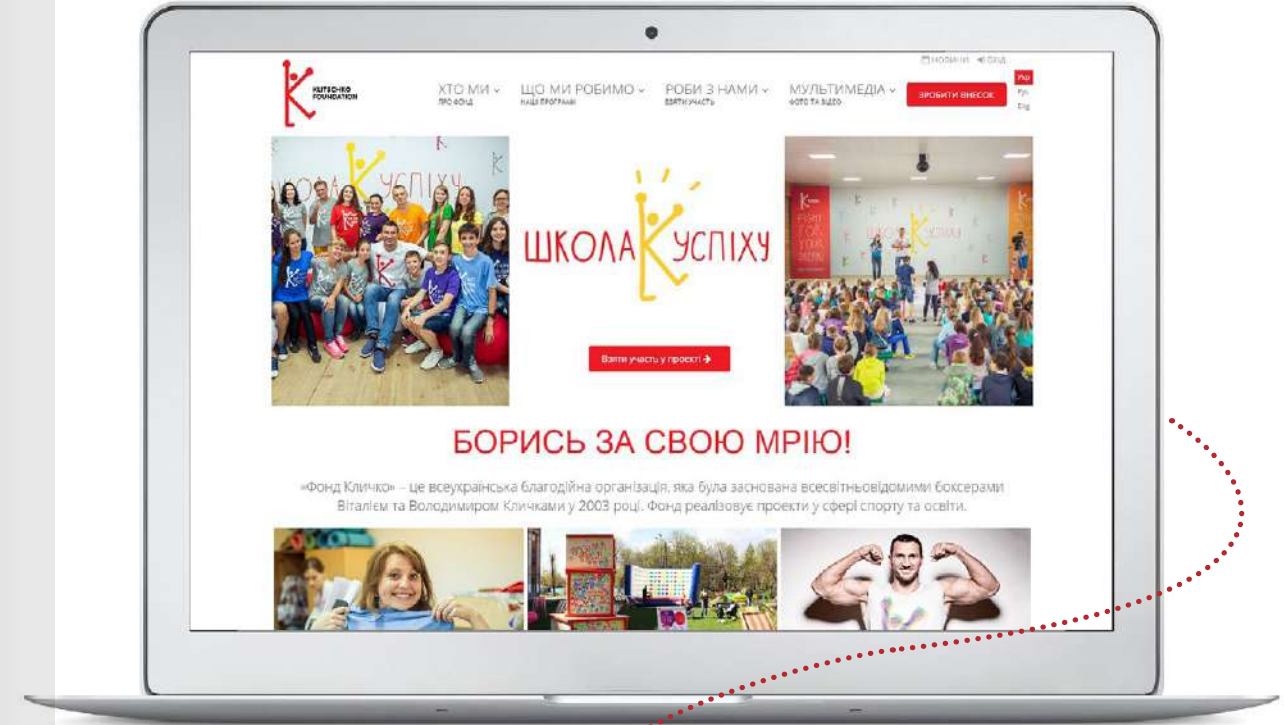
НОВИНИ Вхід

KLITSCHKO FOUNDATION

ХТО МИ
ПРО ФОНД

ЩО МИ РОБИМО
НАШІ ПРОГРАМИ

РОБИ З НАМИ
ВЗЯТИ УЧАСТЬ

МУЛЬТИМЕДІА
ФОТО ТА ВІДЕО

ЗРОБИТИ ВНЕСОК

Укр
Рус
Eng

ШКОЛА К УСПІХУ

Взяти участь у проекті

ШКОЛА К УСПІХУ

БОРИСЬ ЗА СВОЮ МРІЮ!

«Фонд Кличко» – це всеукраїнська благодійна організація, яка була заснована всесвітньовідомими боксерами Віталієм та Володимиром Кличками у 2003 році. Фонд реалізовує проекти у сфері спорту та освіти.